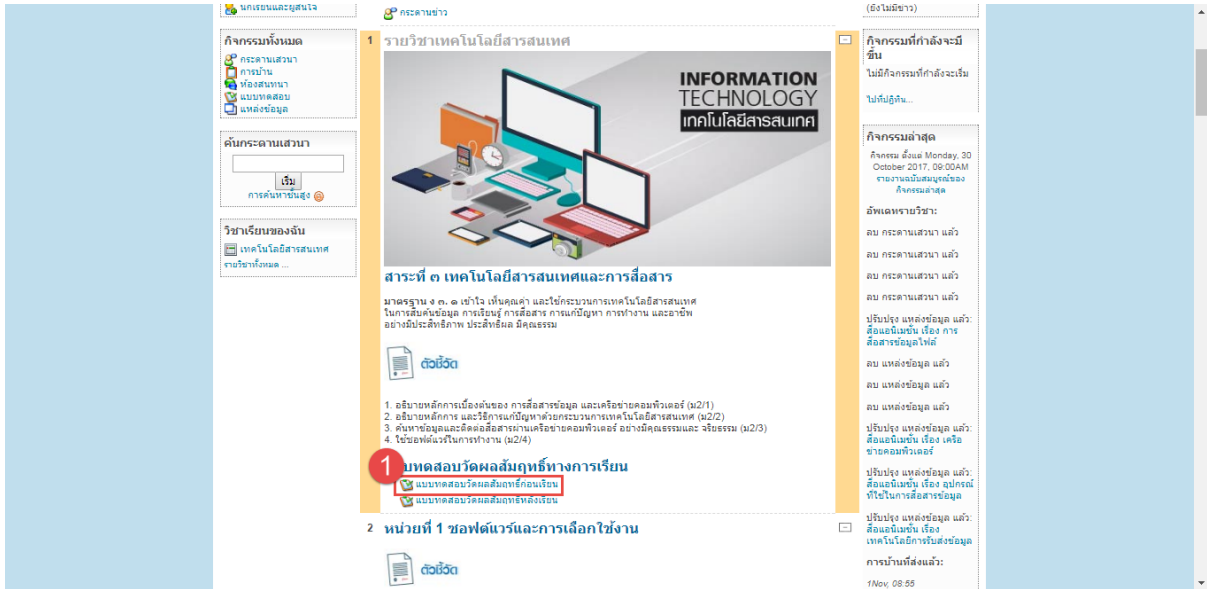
นักเรียนและผู้สนใจ

กิจกรรมทั้งหมด
กระดานเสวนา
การบ้าน
ห้องสนทนา
แบบทดสอบ
แหล่งข้อมูล

ค้นกระดานเสวนา
เริ่ม
การค้นหาขั้นสูง

วิชาเรียนของฉัน
เทคโนโลยีสารสนเทศ
รายวิชาทั้งหมด ...

กระดานข่าว

1 รายวิชาเทคโนโลยีสารสนเทศ

INFORMATION TECHNOLOGY
เทคโนโลยีสารสนเทศ

สาระที่ ๓ เทคโนโลยีสารสนเทศและการสื่อสาร

มาตรฐาน ง ๓. ๑ เข้าใจ เห็นคุณค่า และใช้กระบวนการเทคโนโลยีสารสนเทศ ในการสืบค้นข้อมูล การเรียนรู้ การสื่อสาร การแก้ปัญหา การทำงาน และอาชีพ อย่างมีประสิทธิภาพ ประสิทธิผล มีคุณธรรม

ตัวชี้วัด

1. อธิบายหลักการเบื้องต้นของ การสื่อสารข้อมูล และเครือข่ายคอมพิวเตอร์ (ม2/1)
2. อธิบายหลักการ และวิธีการแก้ปัญหาด้วยกระบวนการเทคโนโลยีสารสนเทศ (ม2/2)
3. ค้นหาข้อมูลและติดต่อสื่อสารผ่านเครือข่ายคอมพิวเตอร์ อย่างมีคุณธรรมและ จริยธรรม (ม2/3)
4. ใช้ซอฟต์แวร์ในการทำงาน (ม2/4)

1
แบบทดสอบวัดผลสัมฤทธิ์ทางการเรียน
แบบทดสอบวัดผลสัมฤทธิ์ก่อนเรียน
แบบทดสอบวัดผลสัมฤทธิ์หลังเรียน

2 หน่วยที่ 1 ซอฟต์แวร์และการเลือกใช้งาน

ตัวชี้วัด

(ยังไม่มีข่าว)

กิจกรรมที่กำลังจะมีขึ้น
ไม่มีกิจกรรมที่กำลังจะเริ่ม
ไปที่ปฏิทิน...

กิจกรรมล่าสุด
กิจกรรม ตั้งแต่ Monday, 30 October 2017, 09:00AM
รายงานฉบับสมบูรณ์ของกิจกรรมล่าสุด

อัพเดทรายวิชา:
ลบ กระดานเสวนา แล้ว
ลบ กระดานเสวนา แล้ว
ลบ กระดานเสวนา แล้ว
ลบ กระดานเสวนา แล้ว
ปรับปรุง แหล่งข้อมูล แล้ว: สื่อแอนิเมชั่น เรื่อง การสื่อสารข้อมูลไฟล์
ลบ แหล่งข้อมูล แล้ว
ลบ แหล่งข้อมูล แล้ว
ลบ แหล่งข้อมูล แล้ว
ปรับปรุง แหล่งข้อมูล แล้ว: สื่อแอนิเมชั่น เรื่อง เครือข่ายคอมพิวเตอร์
ปรับปรุง แหล่งข้อมูล แล้ว: สื่อแอนิเมชั่น เรื่อง อุปกรณ์ที่ใช้ในการสื่อสารข้อมูล
ปรับปรุง แหล่งข้อมูล แล้ว: สื่อแอนิเมชั่น เรื่อง เทคโนโลยีการรับส่งข้อมูล

การบ้านที่ส่งแล้ว:
1Nov, 08:55